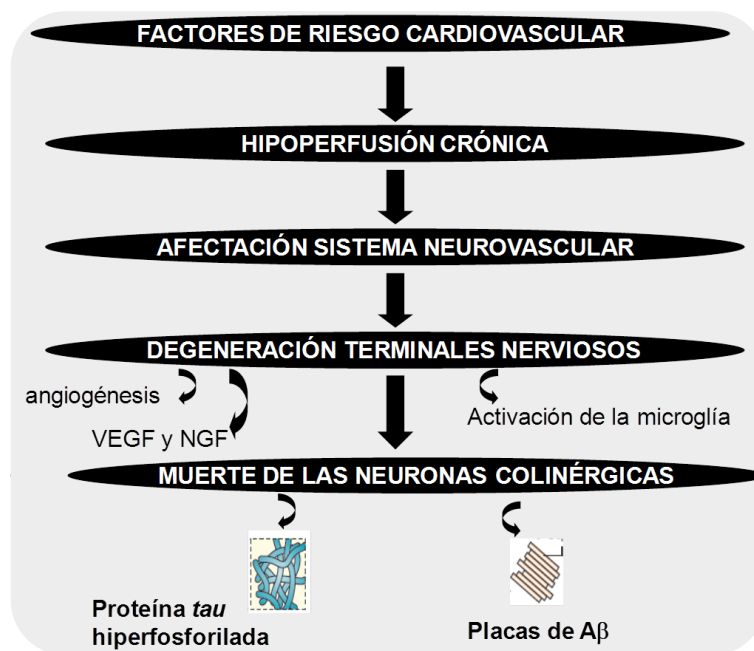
FACTORES DE RIESGO CARDIOVASCULAR

HIPOPERFUSIÓN CRÓNICA

AFECTACIÓN SISTEMA NEUROVASCULAR

DEGENERACIÓN TERMINALES NERVIOSOS

angiogénesis

VEGF y NGF

Activación de la microglía

MUERTE DE LAS NEURONAS COLINÉRGICAS

Proteína *tau* hiperfosforilada

Placas de A$\beta$